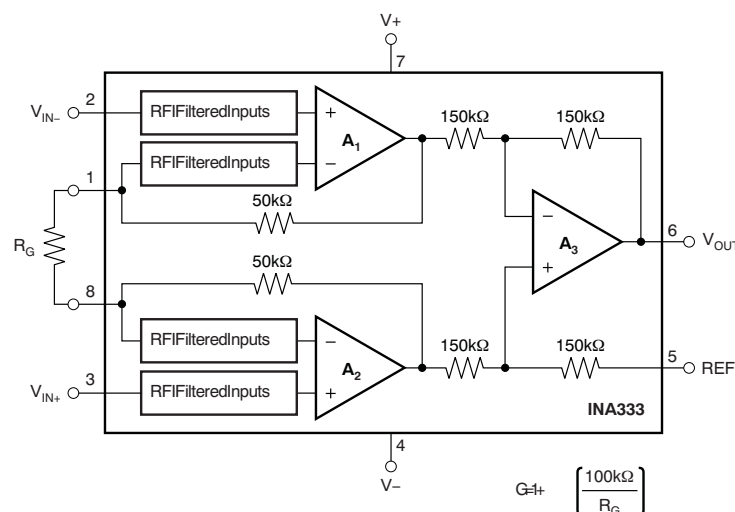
V+
7
$V_{IN-}$ 2
RFIFilteredInputs
RFIFilteredInputs
+
−
$A_1$
150kΩ
150kΩ
1
50kΩ
$R_G$
−
$A_3$
+
6 $V_{OUT}$
50kΩ
8
RFIFilteredInputs
RFIFilteredInputs
−
+
$A_2$
150kΩ
150kΩ
5 REF
$V_{IN+}$ 3
INA333
4
V−
$G = 1 + \left(\frac{100k\Omega}{R_G}\right)$